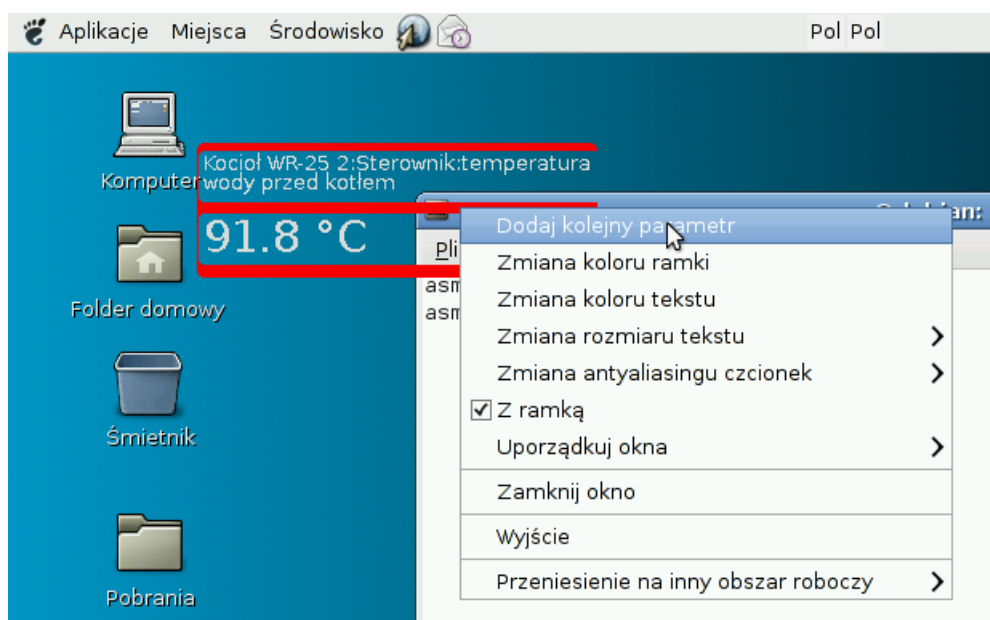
Aplikacje Miejsca Środowisko

Pol Pol

Komputer

Kocioł WR-25 2:Sterownik:temperatura wody przed kotłem

91.8 °C

Folder domowy

Śmietnik

Pobrania

Pli

asm
asm

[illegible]bian:

Dodaj kolejny parametr
Zmiana koloru ramki
Zmiana koloru tekstu
Zmiana rozmiaru tekstu
Zmiana antyaliasingu czcionek
Z ramką
Uporządkuj okna
Zamknij okno
Wyjście
Przeniesienie na inny obszar roboczy